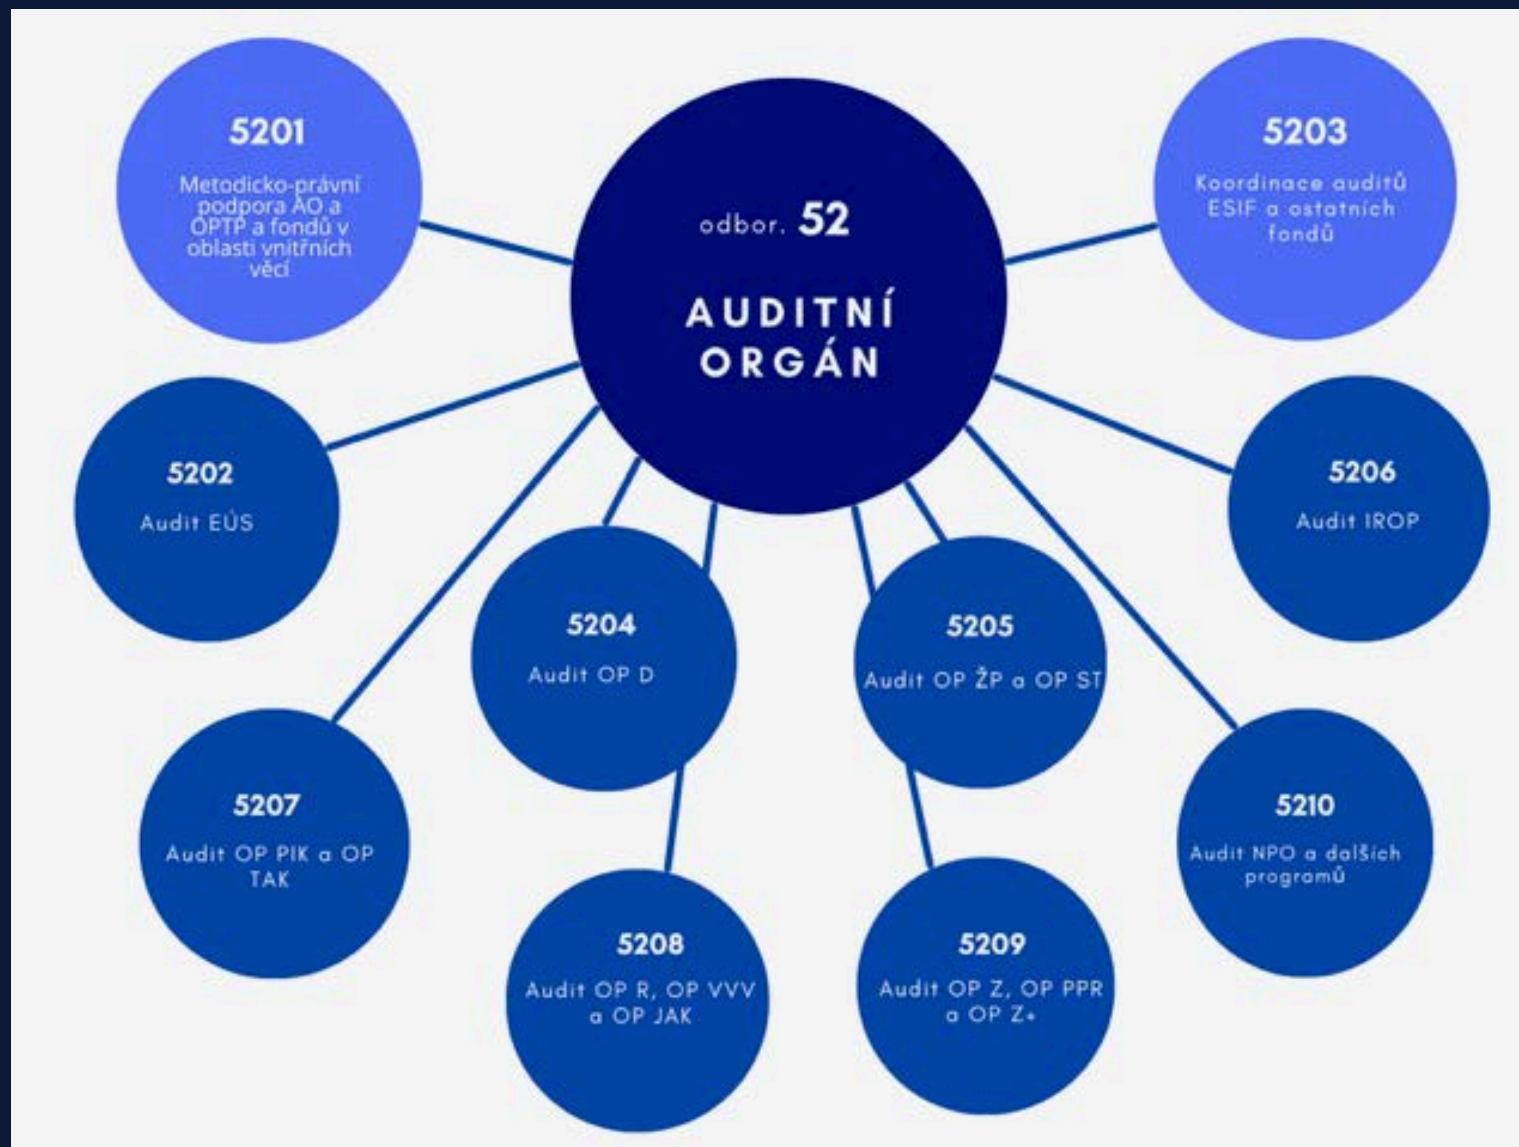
odbor. 52

AUDITNÍ ORGÁN

5201
Metodicko-právní podpora AO a OPTP a fondů v oblasti vnitřních věcí

5203
Koordinace auditů ESIF a ostatních fondů

5202
Audit EÚS

5206
Audit IROP

5204
Audit OP D

5205
Audit OP ŽP a OP ST

5207
Audit OP PIK a OP TAK

5210
Audit NPO a dalších programů

5208
Audit OP R, OP VVV a OP JAK

5209
Audit OP Z, OP PPR a OP Z+